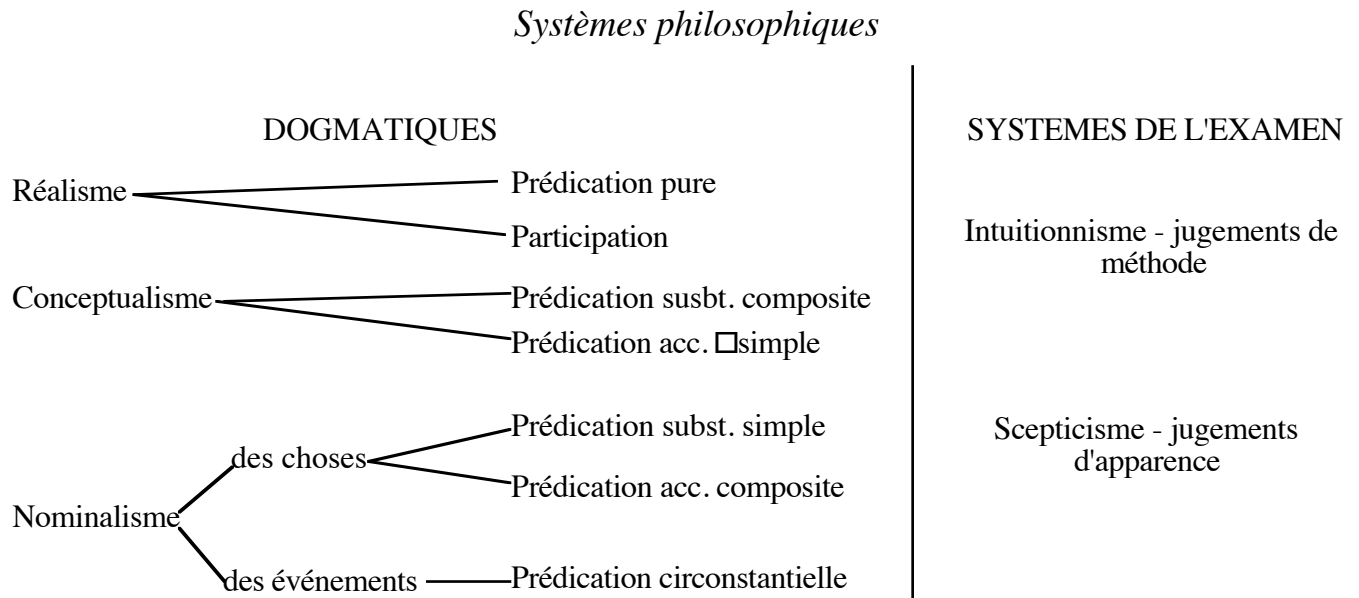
Systèmes philosophiques

DOGMATIQUES

Réalisme
Prédication pure
Participation

Conceptualisme
Prédication susbt. composite
Prédication acc. □simple

Nominalisme
des choses
Prédication subst. simple
Prédication acc. composite
des événements
Prédication circonstantielle

SYSTEMES DE L'EXAMEN

Intuitionnisme - jugements de méthode

Scepticisme - jugements d'apparence